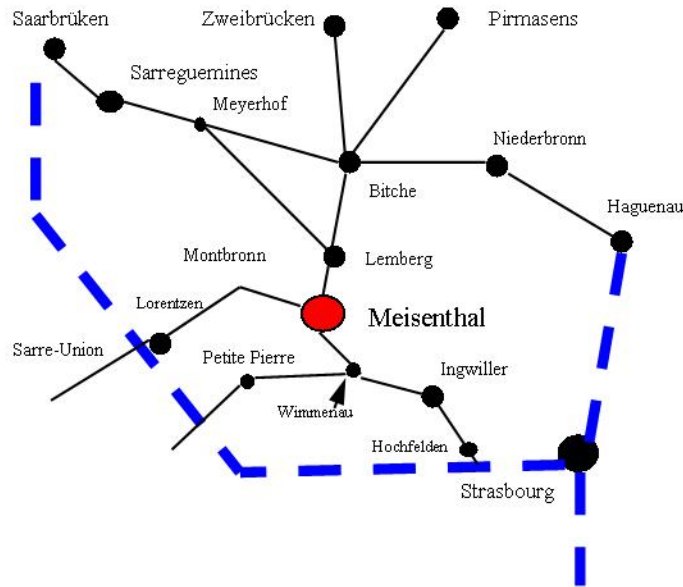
Saarbrüken

Zweibrücken

Pirmasens

Sarreguemines

Meyerhof

Niederbronn

Bitche

Haguenau

Montbronn

Lemberg

Lorentzen

Meisenthal

Sarre-Union

Petite Pierre

Ingwiller

Wimmenau

Hochfelden

Strasbourg